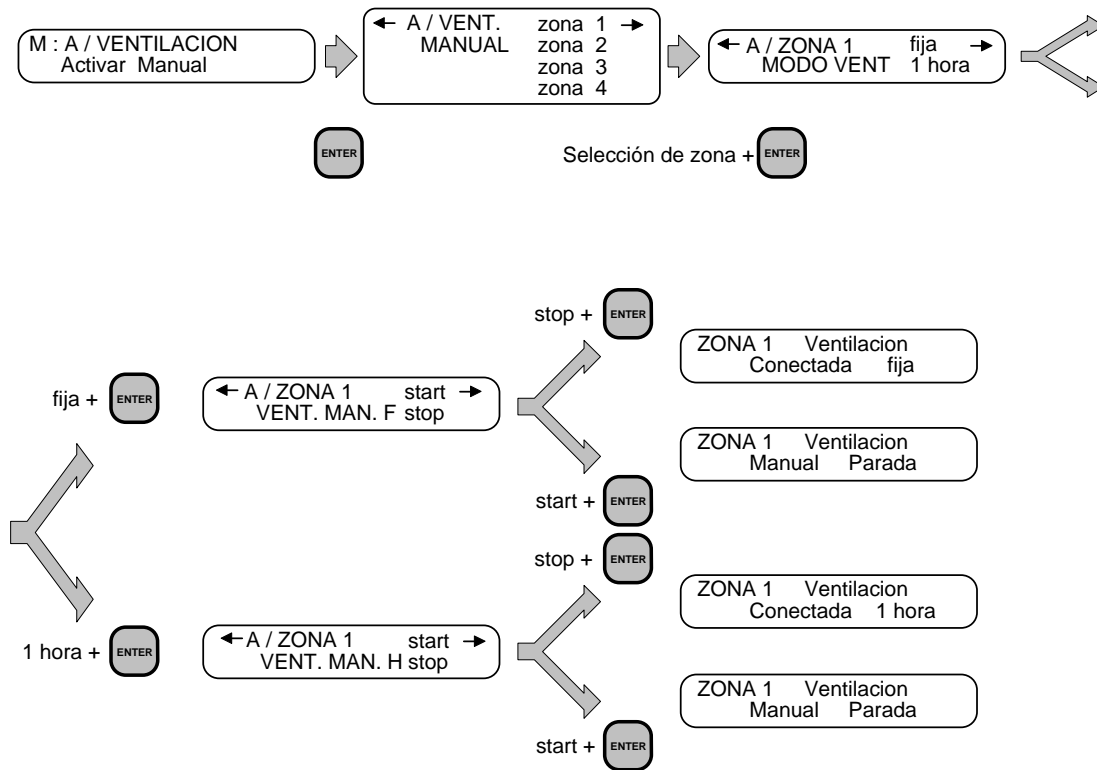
M : A / VENTILACION
Activar Manual

← A / VENT. zona 1 →
MANUAL zona 2
zona 3
zona 4

← A / ZONA 1 fija →
MODO VENT 1 hora

ENTER

Selección de zona + ENTER

stop + ENTER

ZONA 1 Ventilacion
Conectada fija

fija + ENTER

← A / ZONA 1 start →
VENT. MAN. F stop

ZONA 1 Ventilacion
Manual Parada

start + ENTER

stop + ENTER

ZONA 1 Ventilacion
Conectada 1 hora

1 hora + ENTER

← A / ZONA 1 start →
VENT. MAN. H stop

ZONA 1 Ventilacion
Manual Parada

start + ENTER